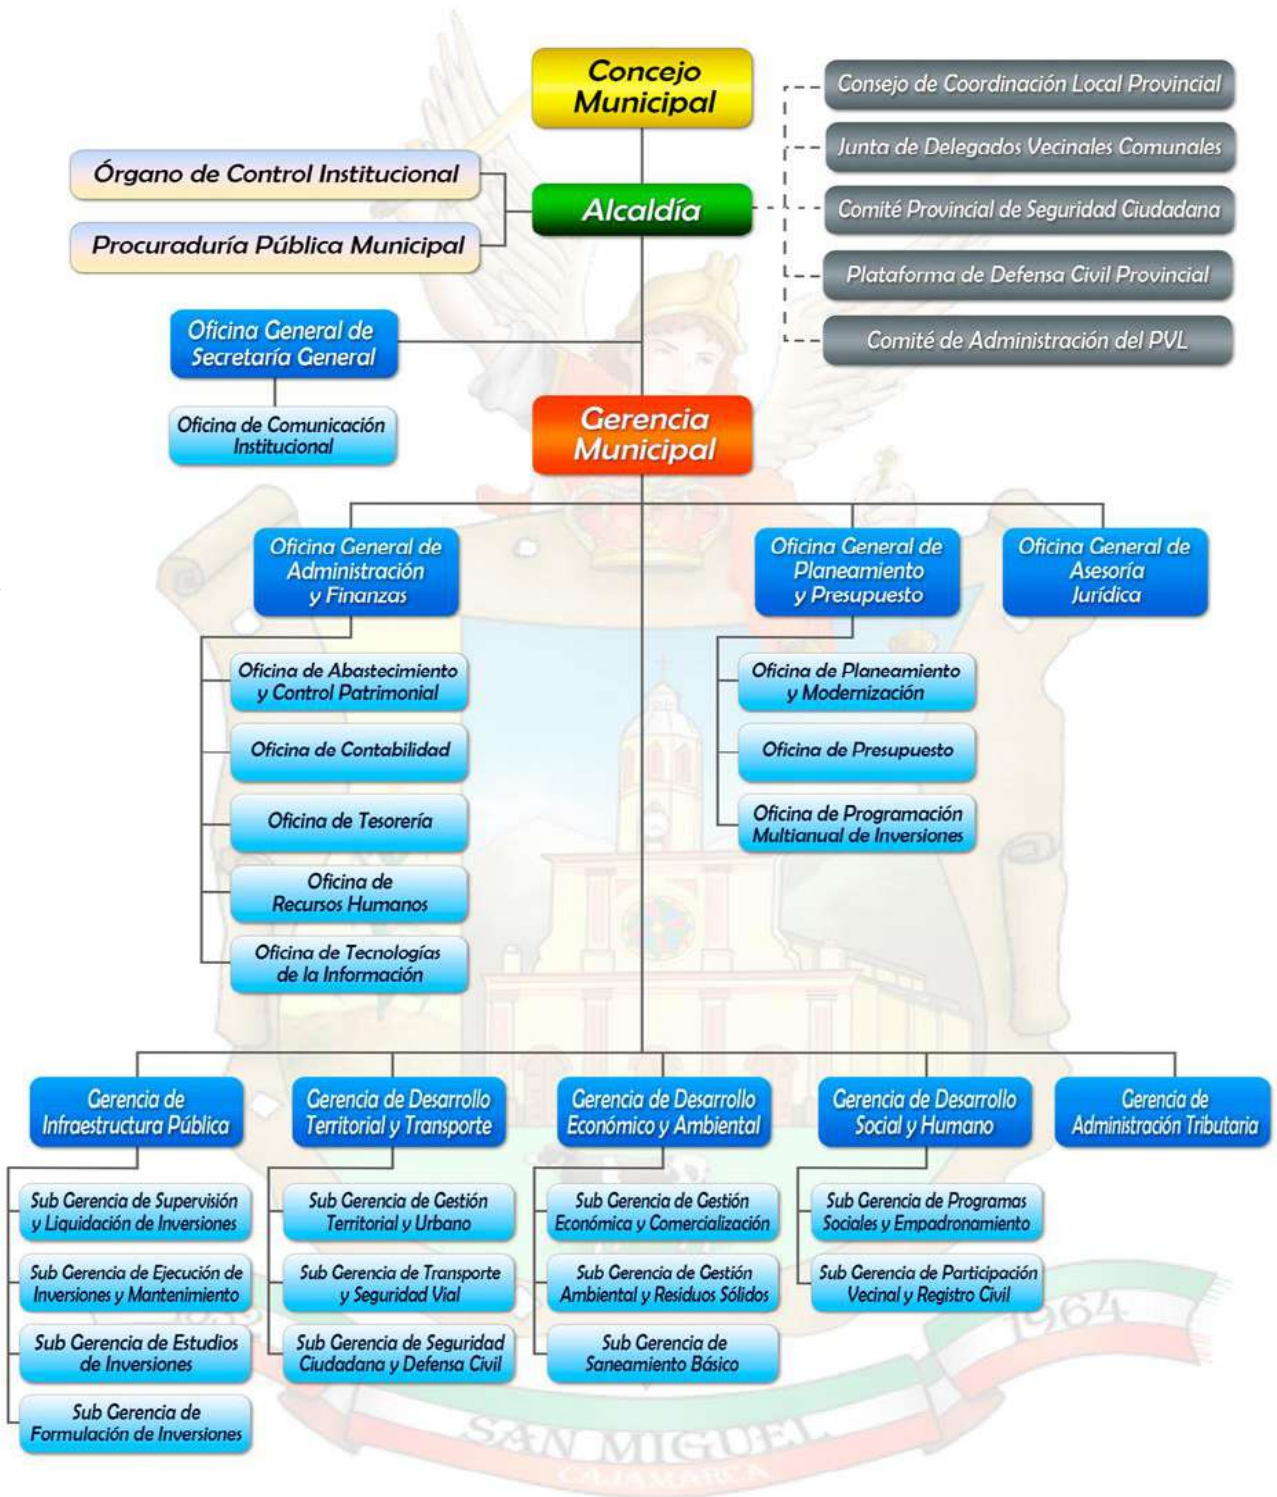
Concejo Municipal

Consejo de Coordinación Local Provincial

Junta de Delegados Vecinales Comunales

Comité Provincial de Seguridad Ciudadana

Plataforma de Defensa Civil Provincial

Comité de Administración del PVL

Órgano de Control Institucional

Procuraduría Pública Municipal

Alcaldía

Oficina General de Secretaría General

Oficina de Comunicación Institucional

Gerencia Municipal

Oficina General de Administración y Finanzas

Oficina de Abastecimiento y Control Patrimonial

Oficina de Contabilidad

Oficina de Tesorería

Oficina de Recursos Humanos

Oficina de Tecnologías de la Información

Oficina General de Planeamiento y Presupuesto

Oficina de Planeamiento y Modernización

Oficina de Presupuesto

Oficina de Programación Multianual de Inversiones

Oficina General de Asesoría Jurídica

Gerencia de Infraestructura Pública

Sub Gerencia de Supervisión y Liquidación de Inversiones

Sub Gerencia de Ejecución de Inversiones y Mantenimiento

Sub Gerencia de Estudios de Inversiones

Sub Gerencia de Formulación de Inversiones

Gerencia de Desarrollo Territorial y Transporte

Sub Gerencia de Gestión Territorial y Urbano

Sub Gerencia de Transporte y Seguridad Vial

Sub Gerencia de Seguridad Ciudadana y Defensa Civil

Gerencia de Desarrollo Económico y Ambiental

Sub Gerencia de Gestión Económica y Comercialización

Sub Gerencia de Gestión Ambiental y Residuos Sólidos

Sub Gerencia de Saneamiento Básico

Gerencia de Desarrollo Social y Humano

Sub Gerencia de Programas Sociales y Empadronamiento

Sub Gerencia de Participación Vecinal y Registro Civil

Gerencia de Administración Tributaria

1964

SAN MIGUEL

CAJAMARCA